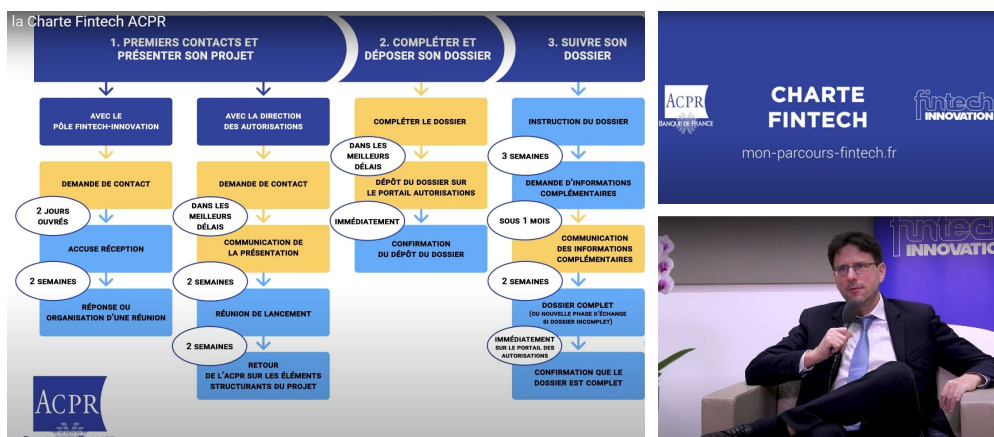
la Charte Fintech ACPR

1. PREMIERS CONTACTS ET PRÉSENTER SON PROJET

2. COMPLÉTER ET DÉPOSER SON DOSSIER

3. SUIVRE SON DOSSIER

AVEC LE PÔLE FINTECH-INNOVATION

DEMANDE DE CONTACT

2 JOURS OUVRÉS

ACCUSE RÉCEPTION

2 SEMAINES

RÉPONSE OU ORGANISATION D'UNE RÉUNION

AVEC LA DIRECTION DES AUTORISATIONS

DEMANDE DE CONTACT

DANS LES MEILLEURS DÉLAIS

COMMUNICATION DE LA PRÉSENTATION

2 SEMAINES

RÉUNION DE LANCEMENT

2 SEMAINES

RETOUR DE L'ACPR SUR LES ÉLÉMENTS STRUCTURANTS DU PROJET

COMPLÉTER LE DOSSIER

DANS LES MEILLEURS DÉLAIS

DÉPÔT DU DOSSIER SUR LE PORTAIL AUTORISATIONS

IMMÉDIATEMENT

CONFIRMATION DU DÉPÔT DU DOSSIER

INSTRUCTION DU DOSSIER

3 SEMAINES

DEMANDE D'INFORMATIONS COMPLÉMENTAIRES

SOUS 1 MOIS

COMMUNICATION DES INFORMATIONS COMPLÉMENTAIRES

2 SEMAINES

DOSSIER COMPLET (OU NOUVELLE PHASE D'ÉCHANGE SI DOSSIER INCOMPLET)

IMMÉDIATEMENT SUR LE PORTAIL DES AUTORISATIONS

CONFIRMATION QUE LE DOSSIER EST COMPLET

ACPR

ACPR BANQUE DE FRANCE

CHARTE FINTECH

fintech INNOVATION

mon-parcours-fintech.fr

fintech INNOVATIO